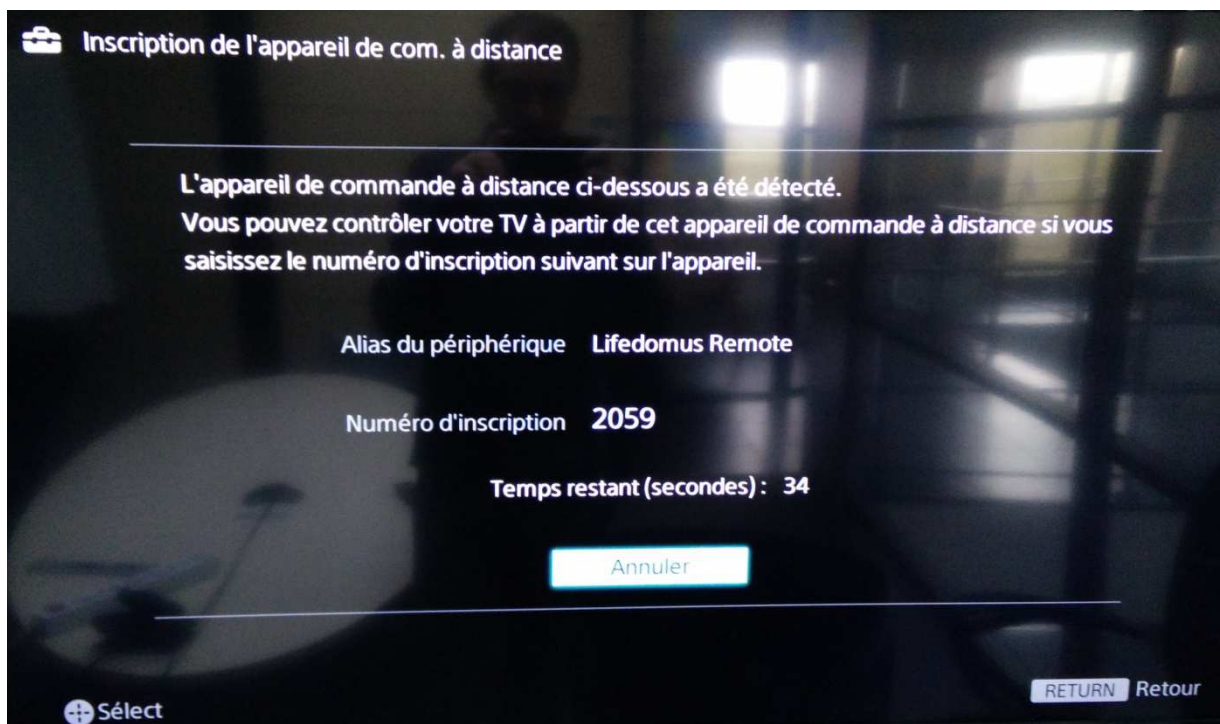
Inscription de l'appareil de com. à distance

L'appareil de commande à distance ci-dessous a été détecté.
Vous pouvez contrôler votre TV à partir de cet appareil de commande à distance si vous saisissez le numéro d'inscription suivant sur l'appareil.

Alias du périphérique Lifedomus Remote

Numéro d'inscription 2059

Temps restant (secondes) : 34

Annuler

Sélect

RETURN Retour